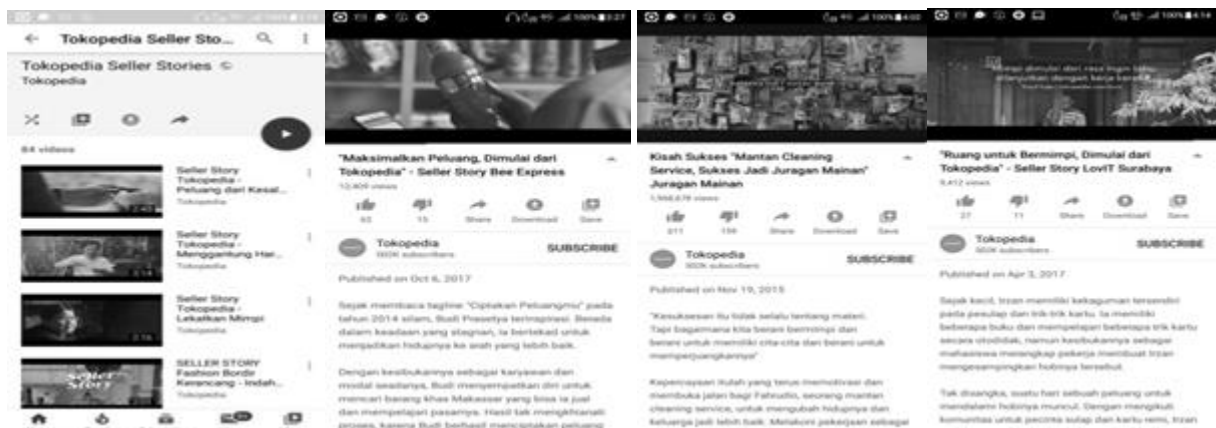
Tokopedia Seller Sto...

Tokopedia Seller Stories
Tokopedia

84 videos

Seller Story Tokopedia - Peluang dari Kesal...
Tokopedia

Seller Story Tokopedia - Menggantung Har...
Tokopedia

Seller Story Tokopedia - Lekatkan Mimpi
Tokopedia

SELLER STORY Fashion Bordir Kerancang - Indah...

"Maksimalkan Peluang, Dimulai dari Tokopedia" - Seller Story Bee Express
12,409 views

63 15 Share Download Save

Tokopedia
SUBSCRIBE

Published on Oct 6, 2017

Sejak membaca tagline "Ciptakan Peluangmu" pada tahun 2014 silam, Budi Prasetya terinspirasi. Berada dalam keadaan yang stagnan, ia bertekad untuk menjadikan hidupnya ke arah yang lebih baik.

Dengan kesibukannya sebagai karyawan dan modal seadanya, Budi menyempatkan diri untuk mencari barang khas Makassar yang bisa ia jual dan mempelajari pasarnya. Hasil tak mengkhianati proses, karena Budi berhasil menciptakan peluang

Kisah Sukses "Mantan Cleaning Service, Sukses Jadi Juragan Mainan" Juragan Mainan
1,968,678 views

211 156 Share Download Save

Tokopedia
SUBSCRIBE

Published on Nov 19, 2015

"Kesuksesan itu tidak selalu tentang materi. Tapi bagaimana kita berani bermimpi dan berani untuk memiliki cita-cita dan berani untuk memperjuangkannya"

Kepercayaan itulah yang terus memotivasi dan membuka jalan bagi Fahrudin, seorang mantan cleaning service, untuk mengubah hidupnya dan keluarga jadi lebih baik. Melakoni pekerjaan sebagai

"Ruang untuk Bermimpi, Dimulai dari Tokopedia" - Seller Story LoviT Surabaya
9,412 views

27 11 Share Download Save

Tokopedia
SUBSCRIBE

Published on Apr 3, 2017

Sejak kecil, Irzan memiliki kekaguman tersendiri pada pesulap dan trik-trik kartu. Ia memiliki beberapa buku dan mempelajari beberapa trik kartu secara otodidak, namun kesibukannya sebagai mahasiswa merangkap pekerja membuat Irzan mengesampingkan hobinya tersebut.

Tak disangka, suatu hari sebuah peluang untuk mendalami hobinya muncul. Dengan mengikuti komunitas untuk pecinta sulap dan kartu remi, Irzan